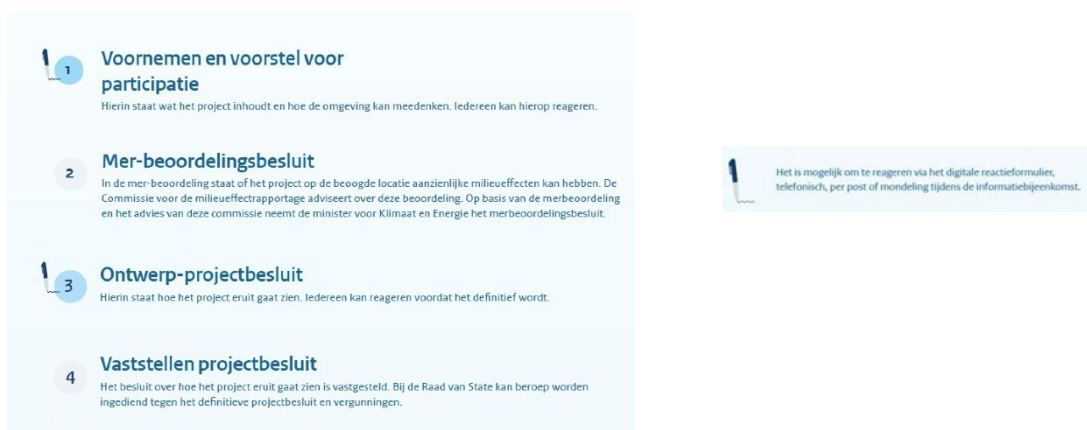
1

Voornemen en voorstel voor participatie

Hierin staat wat het project inhoudt en hoe de omgeving kan meedenken. Iedereen kan hierop reageren.

2

Mer-beoordelingsbesluit

In de mer-beoordeling staat of het project op de beoogde locatie aanzienlijke milieueffecten kan hebben. De Commissie voor de milieueffectrapportage adviseert over deze beoordeling. Op basis van de merbeoordeling en het advies van deze commissie neemt de minister voor Klimaat en Energie het merbeoordelingsbesluit.

3

Ontwerp-projectbesluit

Hierin staat hoe het project eruit gaat zien. Iedereen kan reageren voordat het definitief wordt.

4

Vaststellen projectbesluit

Het besluit over hoe het project eruit gaat zien is vastgesteld. Bij de Raad van State kan beroep worden ingediend tegen het definitieve projectbesluit en vergunningen.

Het is mogelijk om te reageren via het digitale reactieformulier, telefonisch, per post of mondeling tijdens de informatiebijeenkomst.